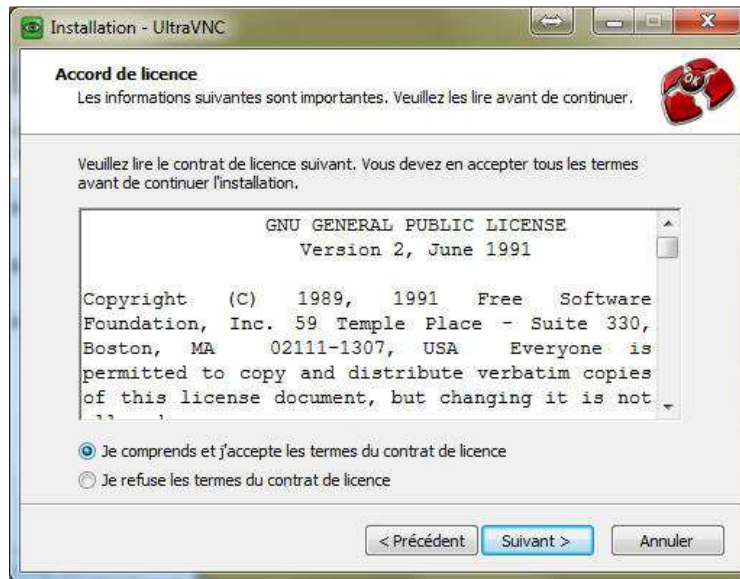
Installation - UltraVNC

Accord de licence
Les informations suivantes sont importantes. Veuillez les lire avant de continuer.

Veuillez lire le contrat de licence suivant. Vous devez en accepter tous les termes avant de continuer l'installation.

GNU GENERAL PUBLIC LICENSE
Version 2, June 1991

Copyright (C) 1989, 1991 Free Software Foundation, Inc. 59 Temple Place - Suite 330, Boston, MA 02111-1307, USA Everyone is permitted to copy and distribute verbatim copies of this license document, but changing it is not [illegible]

Je comprends et j'accepte les termes du contrat de licence
Je refuse les termes du contrat de licence

< Précédent Suivant > Annuler